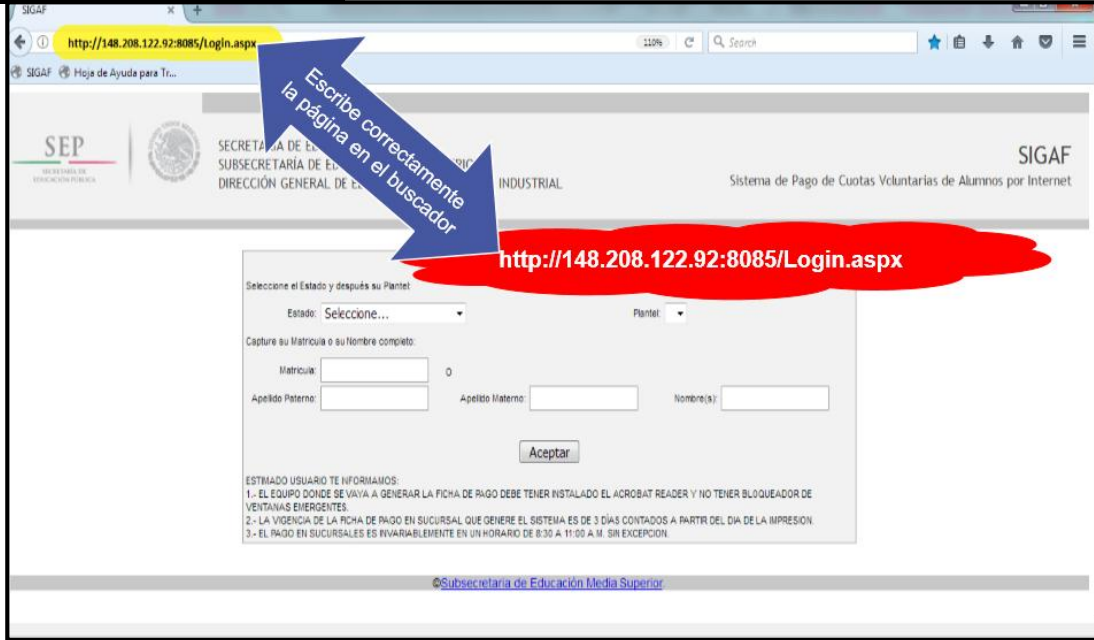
SIGAF

http://148.208.122.92:8085/Login.aspx

110%

Search

SIGAF Hoja de Ayuda para Tr...

Escribe correctamente la página en el buscador

SEP
SECRETARÍA DE EDUCACIÓN PÚBLICA

SECRETA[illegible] DE E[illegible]
SUBSECRETARÍA DE E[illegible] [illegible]RIO
DIRECCIÓN GENERAL DE E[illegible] INDUSTRIAL

SIGAF
Sistema de Pago de Cuotas Voluntarias de Alumnos por Internet

http://148.208.122.92:8085/Login.aspx

Seleccione el Estado y después su Plantel:

Estado: Seleccione...

Plantel:

Capture su Matricula o su Nombre completo:

Matricula:

O

Apellido Paterno:

Apellido Materno:

Nombre(s):

Aceptar

ESTIMADO USUARIO TE INFORMAMOS:
1.- EL EQUIPO DONDE SE VAYA A GENERAR LA FICHA DE PAGO DEBE TENER INSTALADO EL ACROBAT READER Y NO TENER BLOQUEADOR DE VENTANAS EMERGENTES.
2.- LA VIGENCIA DE LA FICHA DE PAGO EN SUCURSAL QUE GENERE EL SISTEMA ES DE 3 DÍAS CONTADOS A PARTIR DEL DIA DE LA IMPRESION.
3.- EL PAGO EN SUCURSALES ES INVARIABLEMENTE EN UN HORARIO DE 8:30 A 11:00 A.M. SIN EXCEPCION.

©Subsecretaria de Educación Media Superior.